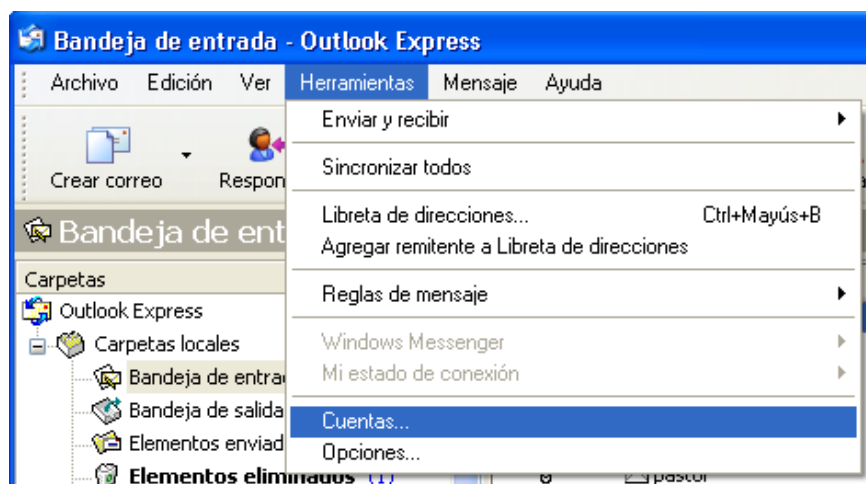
Bandeja de entrada - Outlook Express

Archivo Edición Ver Herramientas Mensaje Ayuda

Crear correo Respon

Bandeja de ent

Carpetas

Outlook Express

Carpetas locales

Bandeja de entra

Bandeja de salida

Elementos enviad

Elementos eliminados (1)

Enviar y recibir

Sincronizar todos

Libreta de direcciones... Ctrl+Mayús+B

Agregar remitente a Libreta de direcciones

Reglas de mensaje

Windows Messenger

Mi estado de conexión

Cuentas...

Opciones...

pastor